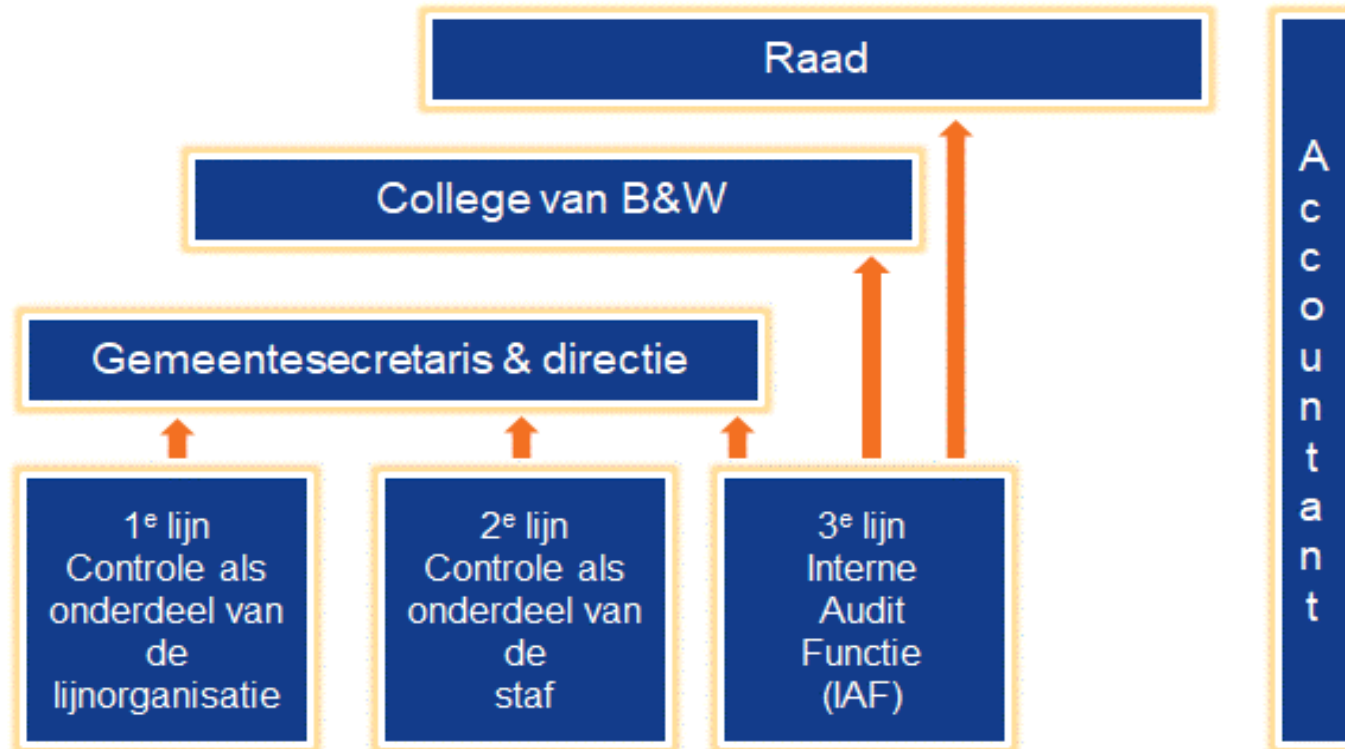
Raad

College van B&W

Gemeentesecretaris & directie

1$^{e}$ lijn
Controle als onderdeel van de lijnorganisatie

2$^{e}$ lijn
Controle als onderdeel van de staf

3$^{e}$ lijn
Interne Audit Functie (IAF)

Accountant